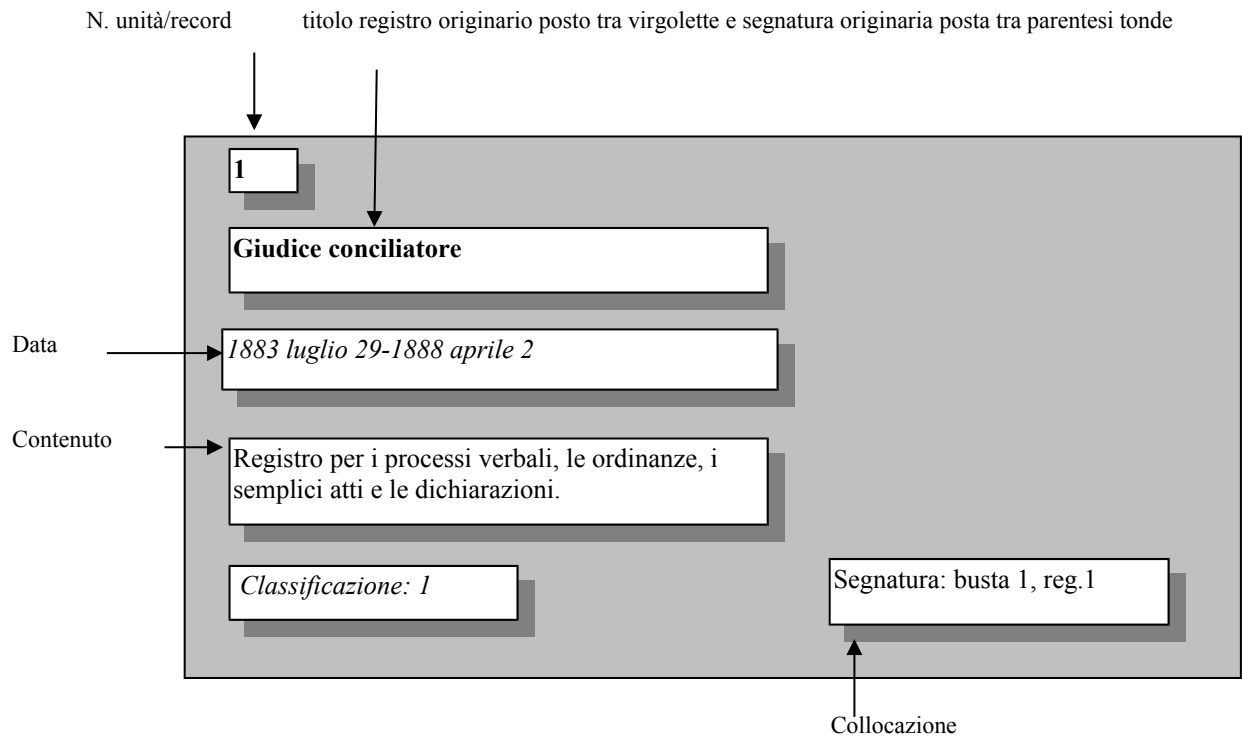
N. unità/record

titolo registro originario posto tra virgolette e segnatura originaria posta tra parentesi tonde

1

Giudice conciliatore

Data

1883 luglio 29-1888 aprile 2

Contenuto

Registro per i processi verbali, le ordinanze, i semplici atti e le dichiarazioni.

Classificazione: 1

Segnatura: busta 1, reg.1

Collocazione